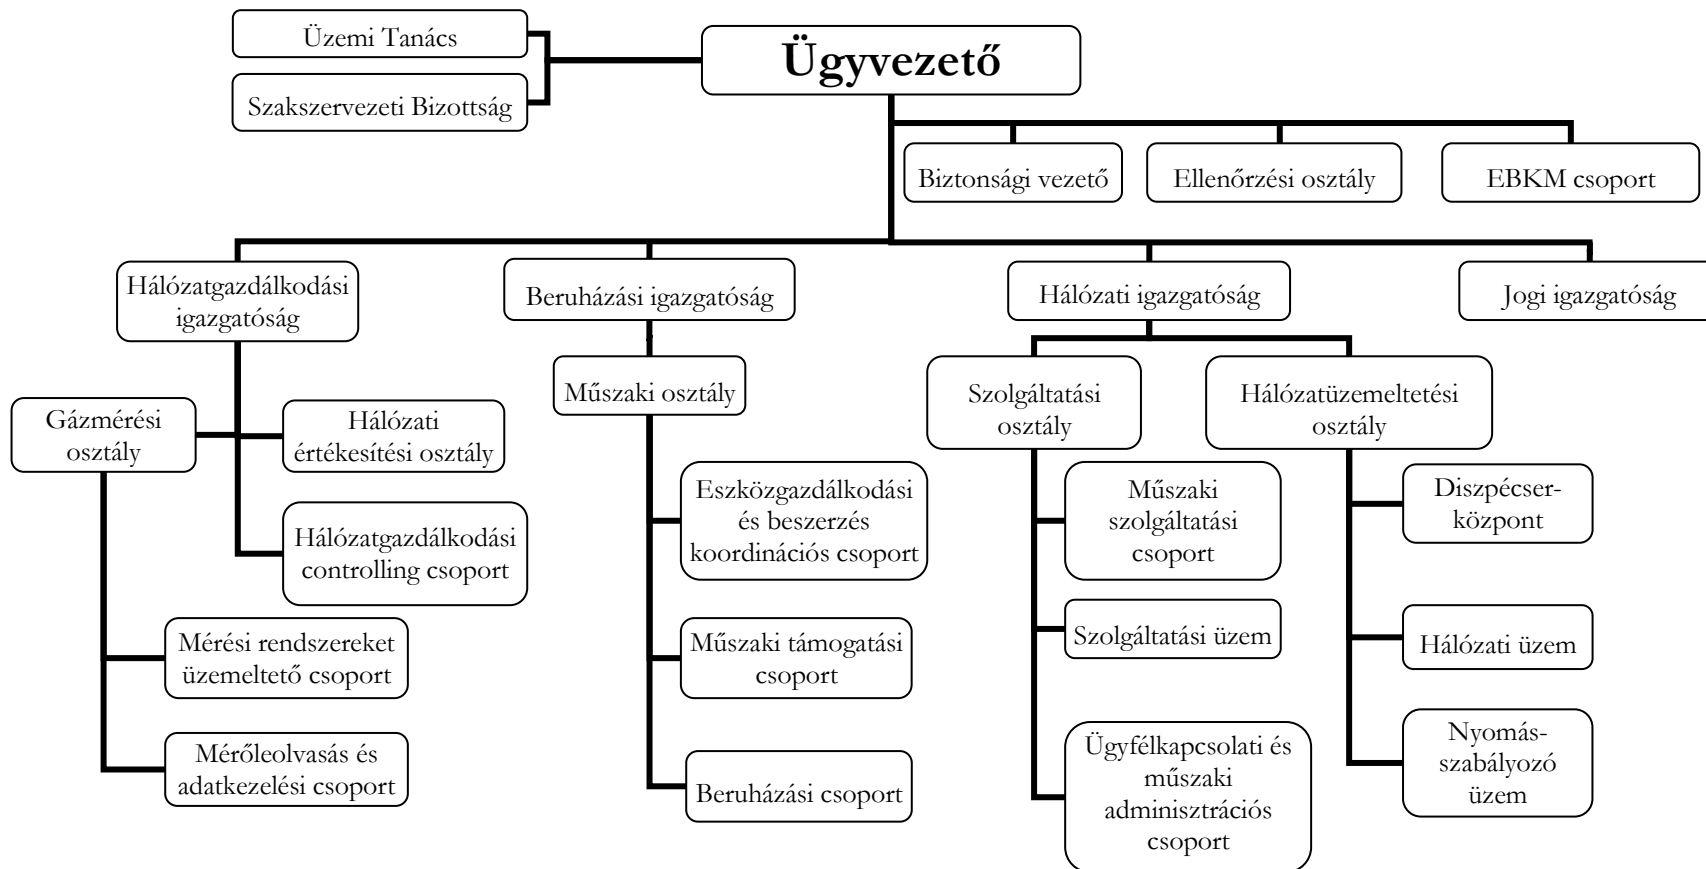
Üzemi Tanács

Szakszervezeti Bizottság

Ügyvezető

Biztonsági vezető

Ellenőrzési osztály

EBKM csoport

Hálózatgazdálkodási igazgatóság

Beruházási igazgatóság

Hálózati igazgatóság

Jogi igazgatóság

Gázmérési osztály

Hálózati értékesítési osztály

Hálózatgazdálkodási controlling csoport

Mérési rendszereket üzemeltető csoport

Mérőleolvasás és adatkezelési csoport

Műszaki osztály

Eszközgazdálkodási és beszerzés koordinációs csoport

Műszaki támogatási csoport

Beruházási csoport

Szolgáltatási osztály

Műszaki szolgáltatási csoport

Szolgáltatási üzem

Ügyfélkapcsolati és műszaki adminisztrációs csoport

Hálózatüzemeltetési osztály

Diszpécser-központ

Hálózati üzem

Nyomás-szabályozó üzem